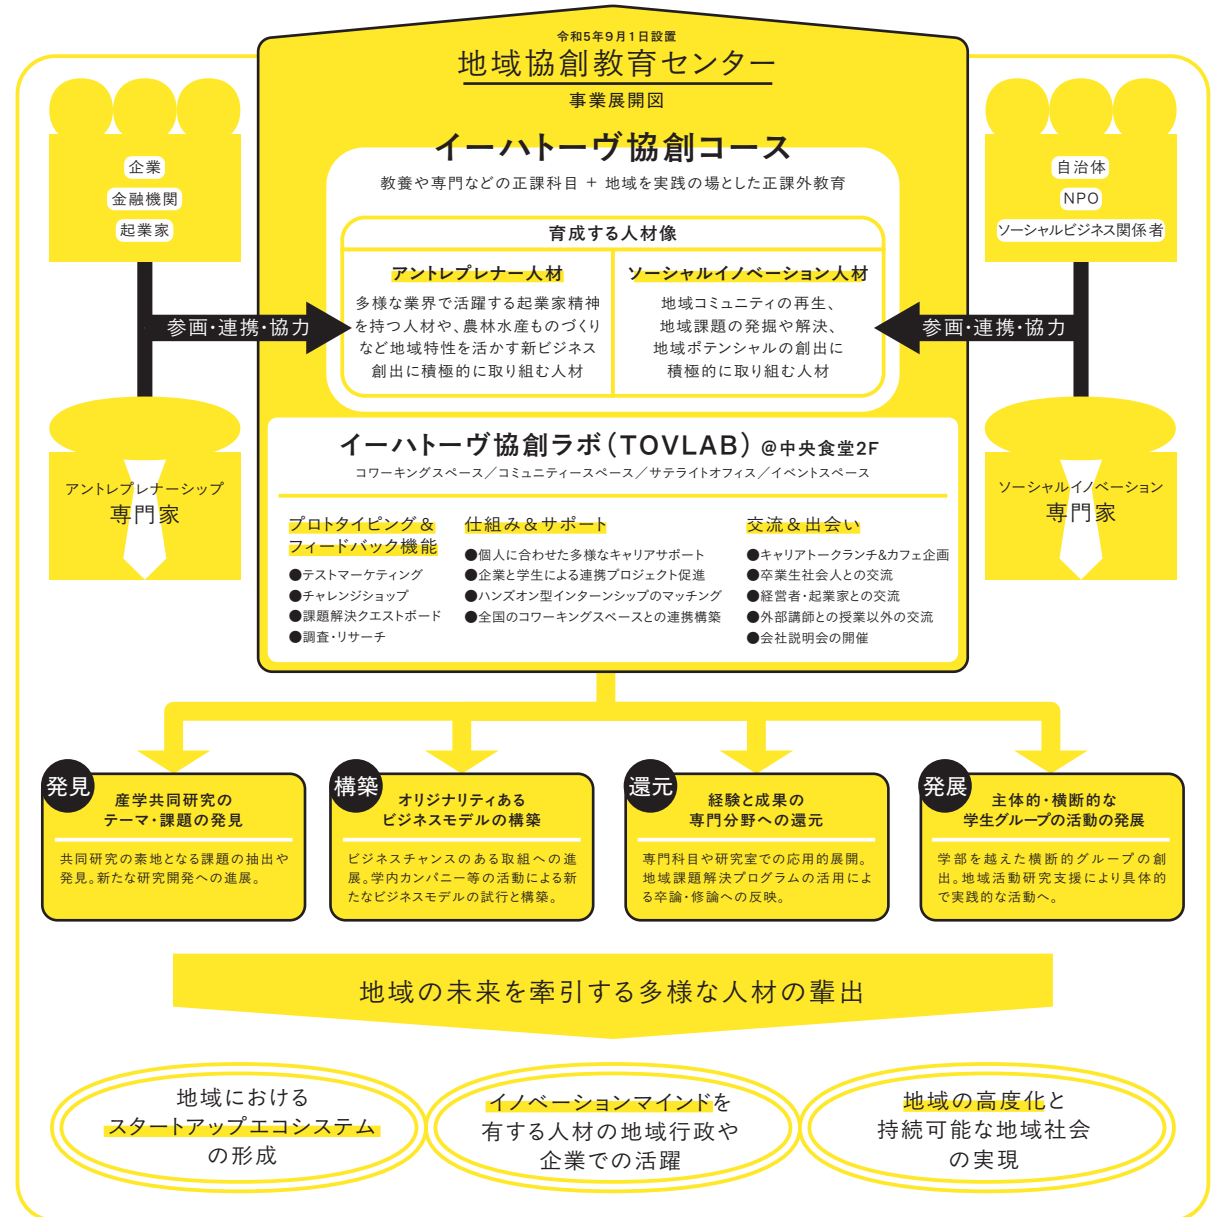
令和5年9月1日設置
地域協創教育センター
事業展開図

企業
金融機関
起業家

自治体
NPO
ソーシャルビジネス関係者

イーハトーヴ協創コース
教養や専門などの正課科目 ＋ 地域を実践の場とした正課外教育

育成する人材像

アントレプレナー人材
多様な業界で活躍する起業家精神を持つ人材や、農林水産ものづくりなど地域特性を活かす新ビジネス創出に積極的に取り組む人材

ソーシャルイノベーション人材
地域コミュニティの再生、地域課題の発掘や解決、地域ポテンシャルの創出に積極的に取り組む人材

参画･連携･協力

参画･連携･協力

アントレプレナーシップ
専門家

ソーシャルイノベーション
専門家

イーハトーヴ協創ラボ（TOVLAB）@中央食堂2F
コワーキングスペース／コミュニティースペース／サテライトオフィス／イベントスペース

プロトタイピング＆フィードバック機能
●テストマーケティング
●チャレンジショップ
●課題解決クエストボード
●調査･リサーチ

仕組み＆サポート
●個人に合わせた多様なキャリアサポート
●企業と学生による連携プロジェクト促進
●ハンズオン型インターンシップのマッチング
●全国のコワーキングスペースとの連携構築

交流＆出会い
●キャリアトークランチ&カフェ企画
●卒業生社会人との交流
●経営者･起業家との交流
●外部講師との授業以外の交流
●会社説明会の開催

発見
産学共同研究の
テーマ･課題の発見
共同研究の素地となる課題の抽出や発見。新たな研究開発への進展。

構築
オリジナリティある
ビジネスモデルの構築
ビジネスチャンスのある取組への進展。学内カンパニー等の活動による新たなビジネスモデルの試行と構築。

還元
経験と成果の
専門分野への還元
専門科目や研究室での応用的展開。地域課題解決プログラムの活用による卒論･修論への反映。

発展
主体的･横断的な
学生グループの活動の発展
学部を越えた横断的グループの創出。地域活動研究支援により具体的で実践的な活動へ。

地域の未来を牽引する多様な人材の輩出

地域における
スタートアップエコシステム
の形成

イノベーションマインドを
有する人材の地域行政や
企業での活躍

地域の高度化と
持続可能な地域社会
の実現